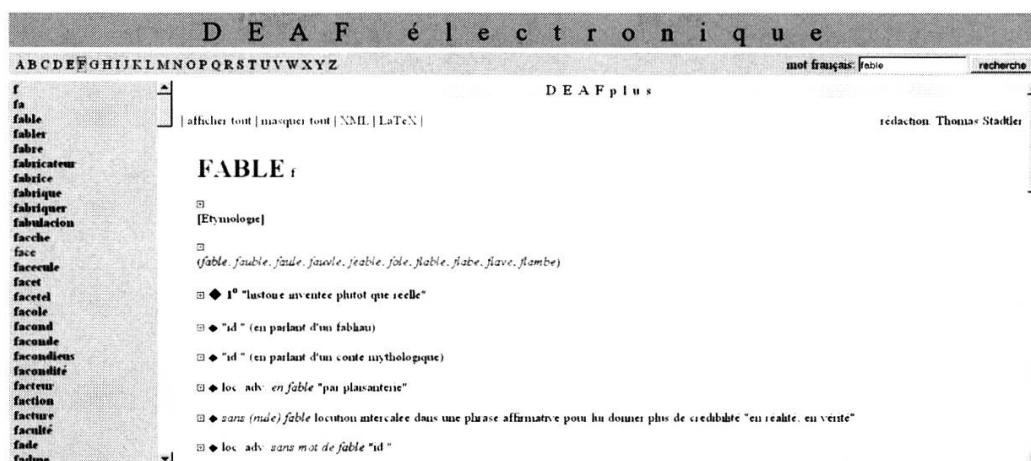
D E A F é l e c t r o n i q u e

A B C D E F G H I J K L M N O P Q R S T U V W X Y Z

mot français: fable

recherche

f
fa
fable
fabler
fabre
fabricateur
fabrice
fabrique
fabriquer
fabulacion
facche
face
facecule
facet
facetel
facole
facond
faconde
facondieus
facondité
facteur
faction
facture
faculté
fade
fadme

D E A F p l u s

| afficher tout | masquer tout | XML | LaTeX |

redaction Thomas Stadtler

FABLE f

[Etymologie]

(fable, fauble, faule, fauvle, feable, fole, flable, flabe, flave, flambe)

◆ 1° "histoire inventée plutôt que réelle"

◆ "id " (en parlant d'un fabliau)

◆ "id " (en parlant d'un conte mythologique)

◆ loc. adv. en fable "par plaisanterie"

◆ sans (nule) fable locution intercalée dans une phrase affirmative pour lui donner plus de crédibilité "en réalité, en vérité"

◆ loc. adv. sans mot de fable "id "